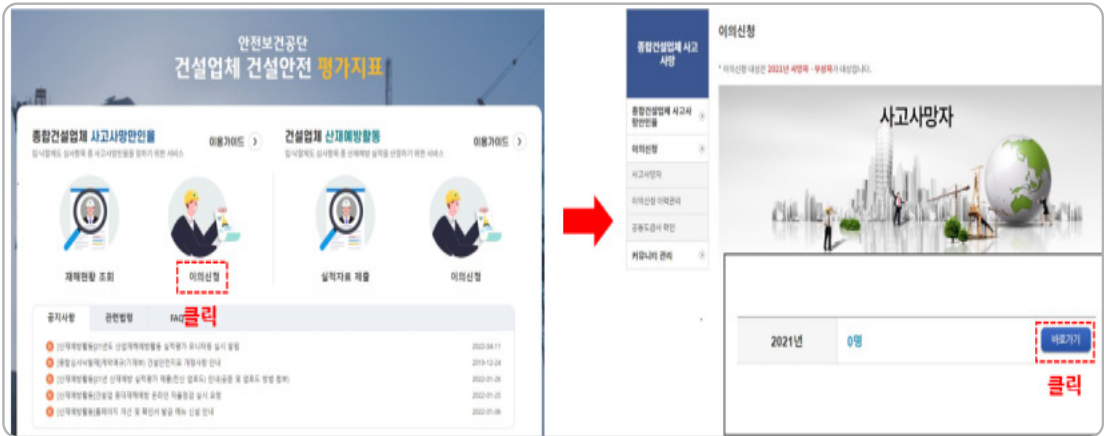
안전보건공단
건설업체 건설안전 평가지표

종합건설업체 사고사망만인율
이용가이드
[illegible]

건설업체 산재예방활동
이용가이드
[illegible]

재해현황 조회
이의신청
실적자료 제출
이의신청

클릭

공지사항
관련법령
FAQ

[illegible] 2022-04-11
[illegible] 2019-12-24
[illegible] 2022-01-26
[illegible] 2022-01-25
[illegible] 2022-01-06

종합건설업체 사고사망
종합건설업체 사고사망만인율
이의신청
사고사망자
이의신청 이력관리
공동도급사 확인
커뮤니티 관리

이의신청
* 이의신청 대상은 2021년 사망자 · 부상자가 대상입니다.

사고사망자

| 2021년 | 0명 | 바로가기 |
|---|---|---|

클릭